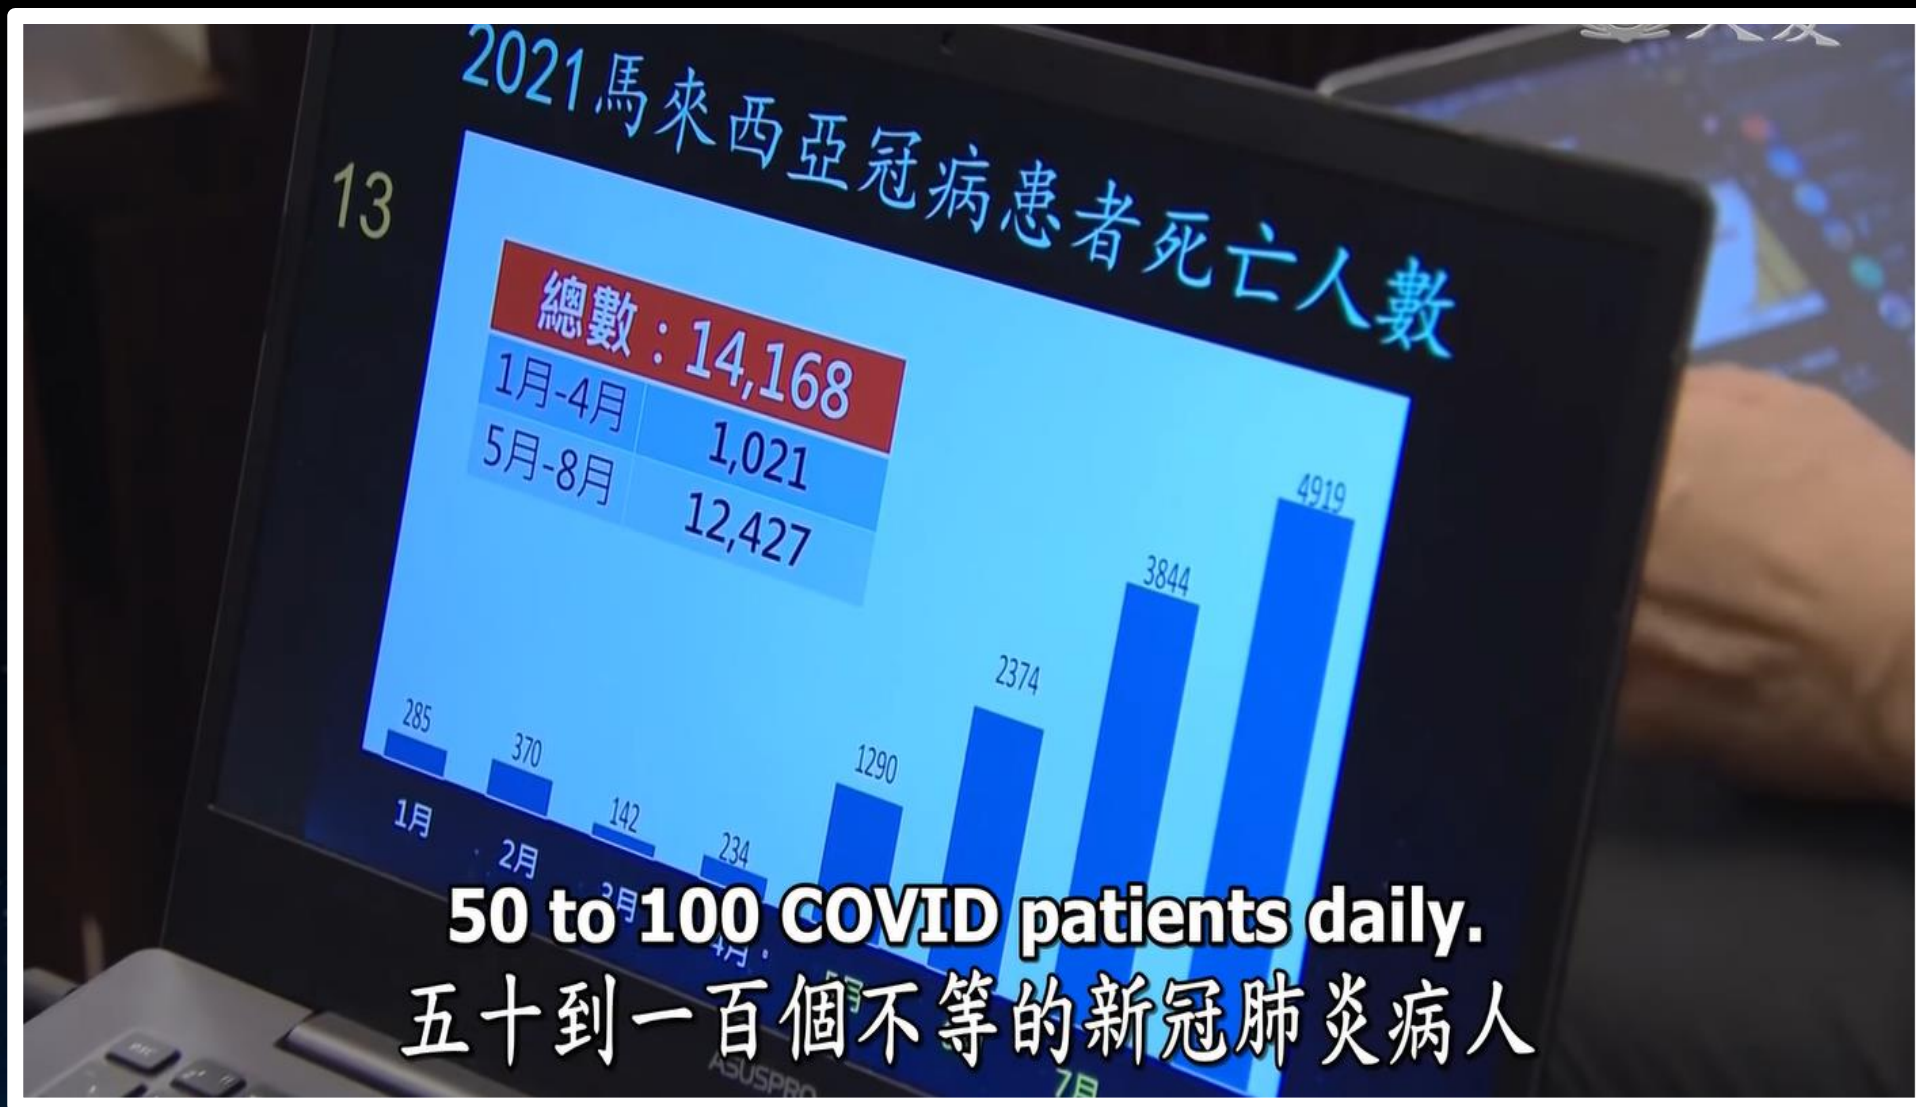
2021馬來西亞冠病患者死亡人數

13

總數：14,168

| 1月-4月 | 1,021 |
|---|---|
| 5月-8月 | 12,427 |

285
370
142
234
1290
2374
3844
4919

1月
2月
3月
4月
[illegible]
7月

50 to 100 COVID patients daily.
五十到一百個不等的新冠肺炎病人

ASUSPRO